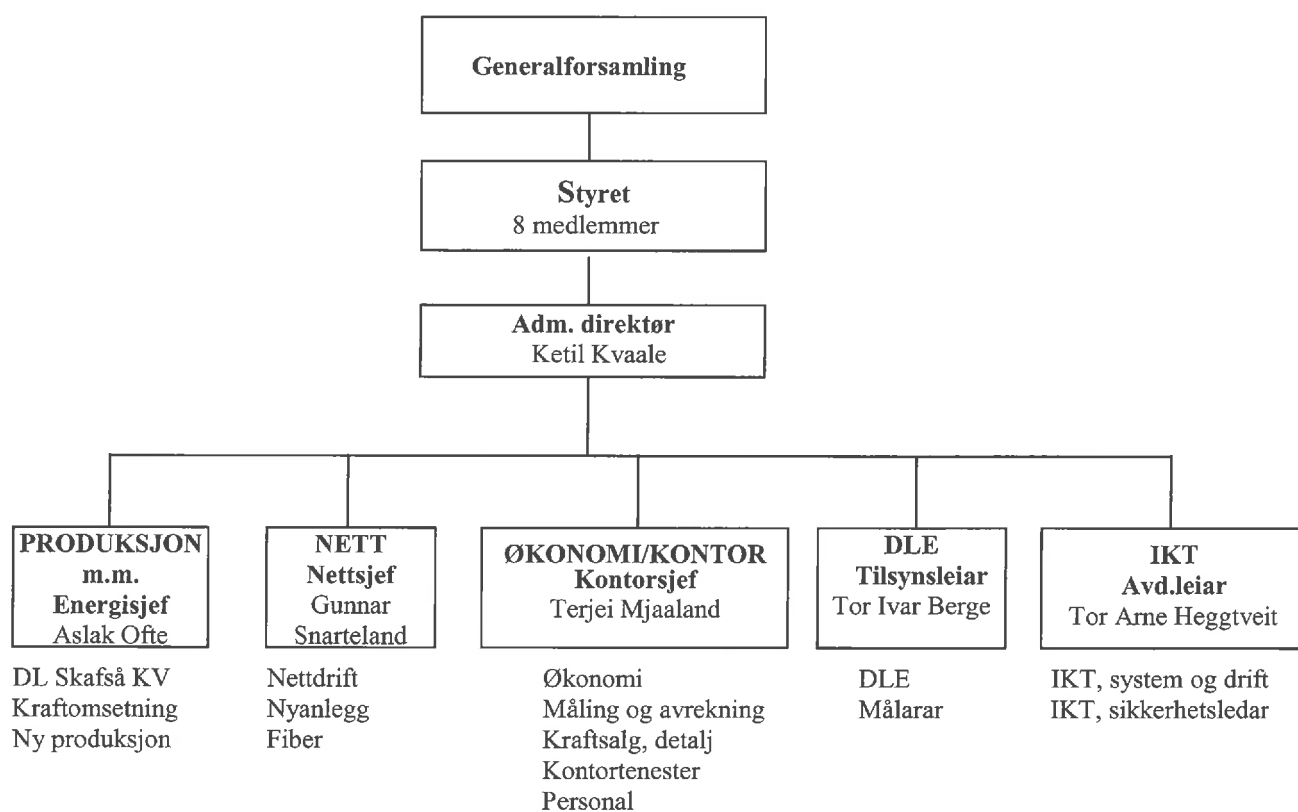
Generalforsamling

Styret
8 medlemmer

Adm. direktør
Ketil Kvaale

PRODUKSJON
m.m.
Energisjef
Aslak Ofte

DL Skafså KV
Kraftomsetning
Ny produksjon

NETT
Nettsjef
Gunnar Snarteland

Nettdrift
Nyanlegg
Fiber

ØKONOMI/KONTOR
Kontorsjef
Terjei Mjaaland

Økonomi
Måling og avrekning
Kraftsalg, detalj
Kontortenester
Personal

DLE
Tilsynsleiar
Tor Ivar Berge

DLE
Målarar

IKT
Avd.leiar
Tor Arne Heggtveit

IKT, system og drift
IKT, sikkerhetsledar